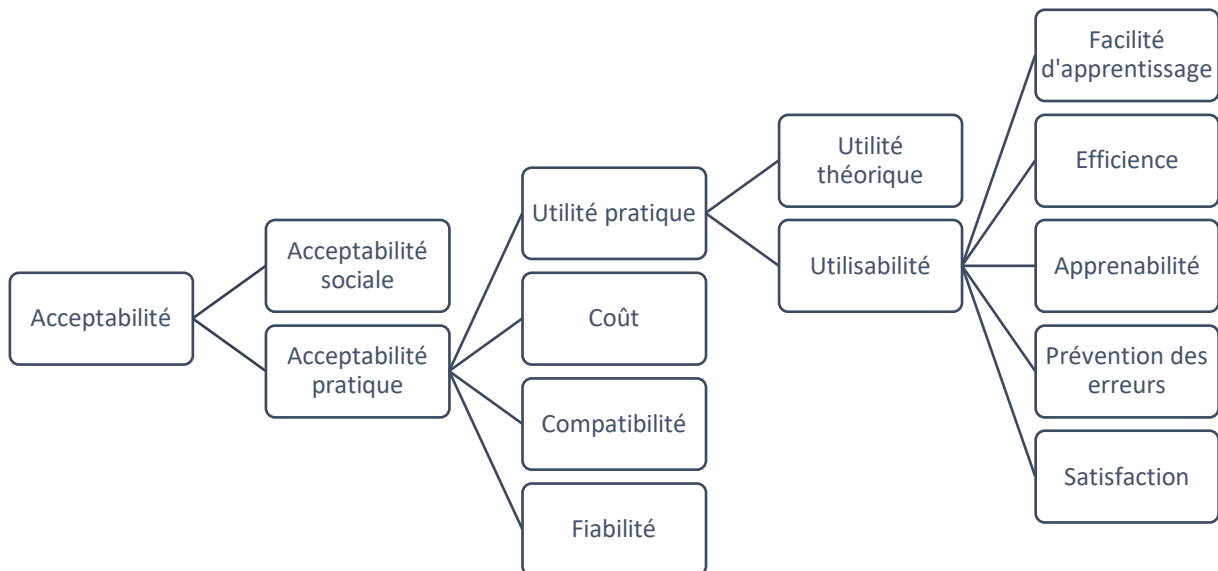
Acceptabilité

Acceptabilité sociale

Acceptabilité pratique

Utilité pratique

Coût

Compatibilité

Fiabilité

Utilité théorique

Utilisabilité

Facilité d'apprentissage

Efficience

Apprenabilité

Prévention des erreurs

Satisfaction